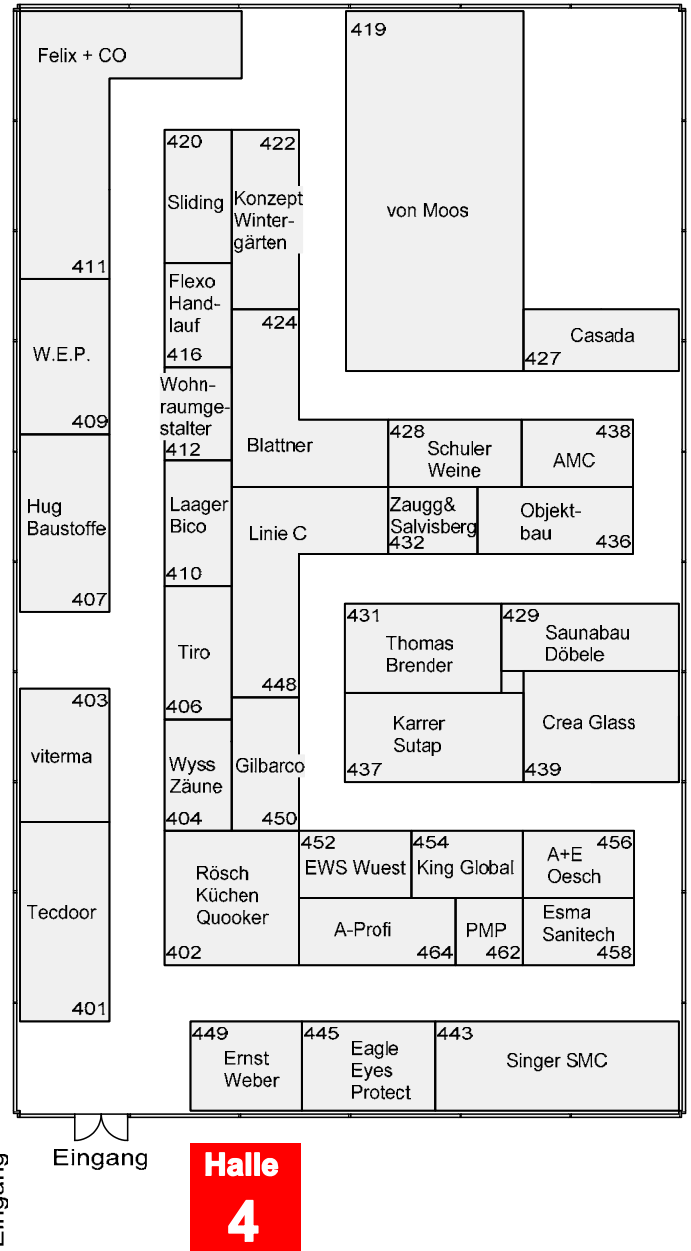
Felix + CO
411
W.E.P.
409
Hug Baustoffe
407
403
viterma
Tecdoor
401

420
Sliding
422
Konzept Wintergärten
Flexo Handlauf
416
424
Wohnraumgestalter
412
Blattner
Laager Bico
410
Linie C
Tiro
406
448
Wyss Zäune
404
Gilbarco
450

419
von Moos
Casada
427
428
Schuler Weine
438
AMC
Zaugg& Salvisberg
432
Objektbau
436
431
Thomas Brender
429
Saunabau Döbele
Karrer Sutap
437
Crea Glass
439

Rösch Küchen Quooker
402
452
EWS Wuest
454
King Global
A+E Oesch
456
A-Profi
464
PMP
462
Esma Sanitech
458

449
Ernst Weber
445
Eagle Eyes Protect
443
Singer SMC

Eingang
Eingang
Halle 4